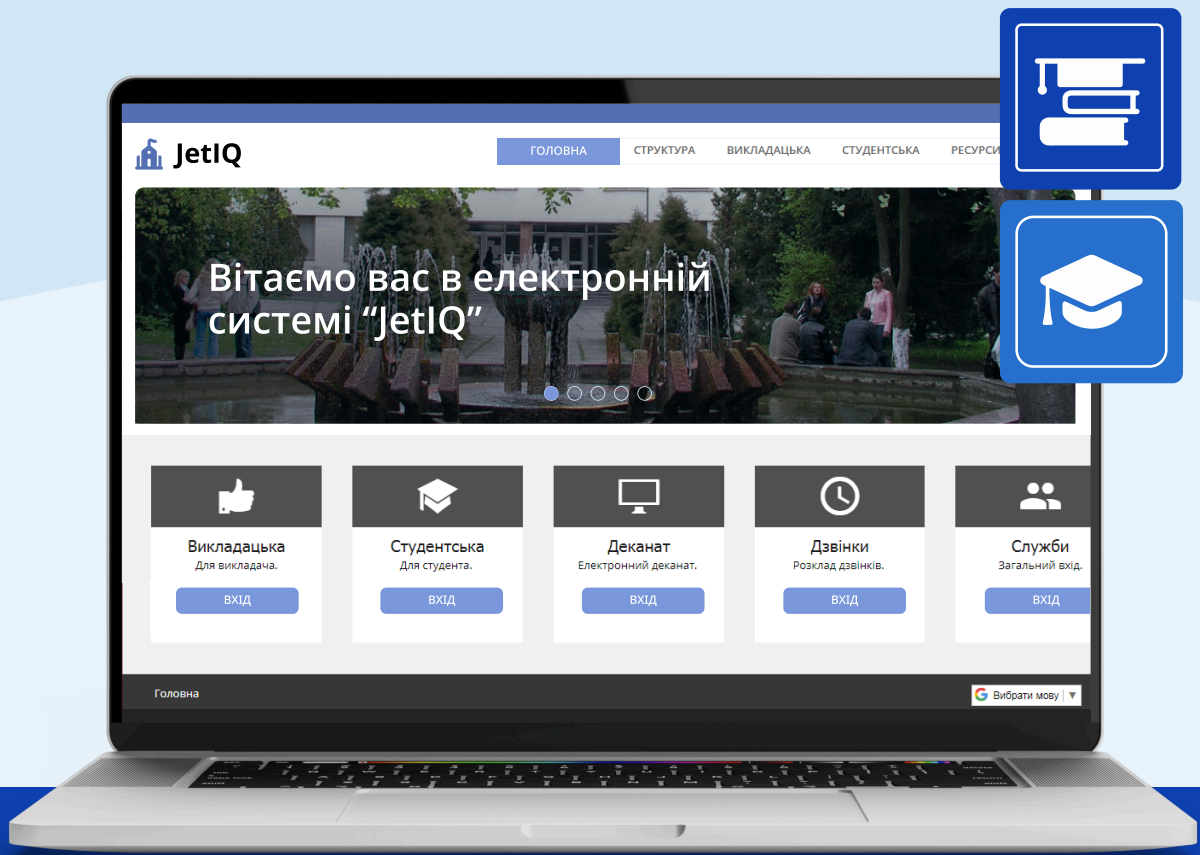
JetIQ

ГОЛОВНА
СТРУКТУРА
ВИКЛАДАЦЬКА
СТУДЕНТСЬКА
РЕСУРСИ

Вітаємо вас в електронній системі "JetIQ"

Викладацька
Для викладача.
ВХІД

Студентська
Для студента.
ВХІД

Деканат
Електронний деканат.
ВХІД

Дзвінки
Розклад дзвінків.
ВХІД

Служби
Загальний вхід.
ВХІД

Головна

Вибрати мову